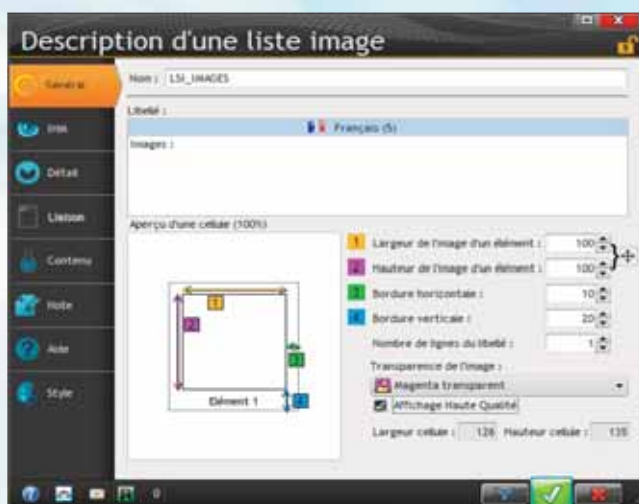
Description d'une liste image

Général
IHM
Détail
Liaison
Contenu
Note
Aide
Style

Nom : LSI_IMAGES

Libellé :

Français (5)

Images :

Aperçu d'une cellule (100%)

1
2
3
4
Elément 1

1 Largeur de l'image d'un élément : 100
2 Hauteur de l'image d'un élément : 100
3 Bordure horizontale : 10
4 Bordure verticale : 20
Nombre de lignes du libellé : 1

Transparence de l'image :
Magenta transparent
Affichage Haute Qualité

Largeur cellule : 128 Hauteur cellule : 135

0